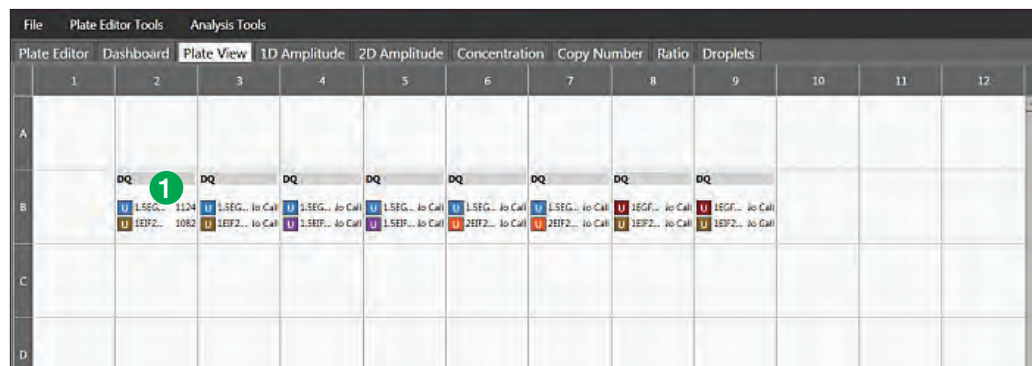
File Plate Editor Tools Analysis Tools

Plate Editor Dashboard Plate View 1D Amplitude 2D Amplitude Concentration Copy Number Ratio Droplets

| | 1 | 2 | 3 | 4 | 5 | 6 | 7 | 8 | 9 | 10 | 11 | 12 |
|---|---|---|---|---|---|---|---|---|---|---|---|---|
| A | | | | | | | | | | | | |
| B | | DQ 1 U 1.5EG... 1124 U 1EIF2... 1082 | DQ U 1.5EG... lo Call U 1EIF2... lo Call | DQ U 1.5EG... lo Call U 1.5EIF... lo Call | DQ U 1.5EG... lo Call U 1.5EIF... lo Call | DQ U 1.5EG... lo Call U 2EIF2... lo Call | DQ U 1.5EG... lo Call U 2EIF2... lo Call | DQ U 1EGF... lo Call U 1EIF2... lo Call | DQ U 1EGF... lo Call U 1EIF2... lo Call | | | |
| C | | | | | | | | | | | | |
| D | | | | | | | | | | | | |